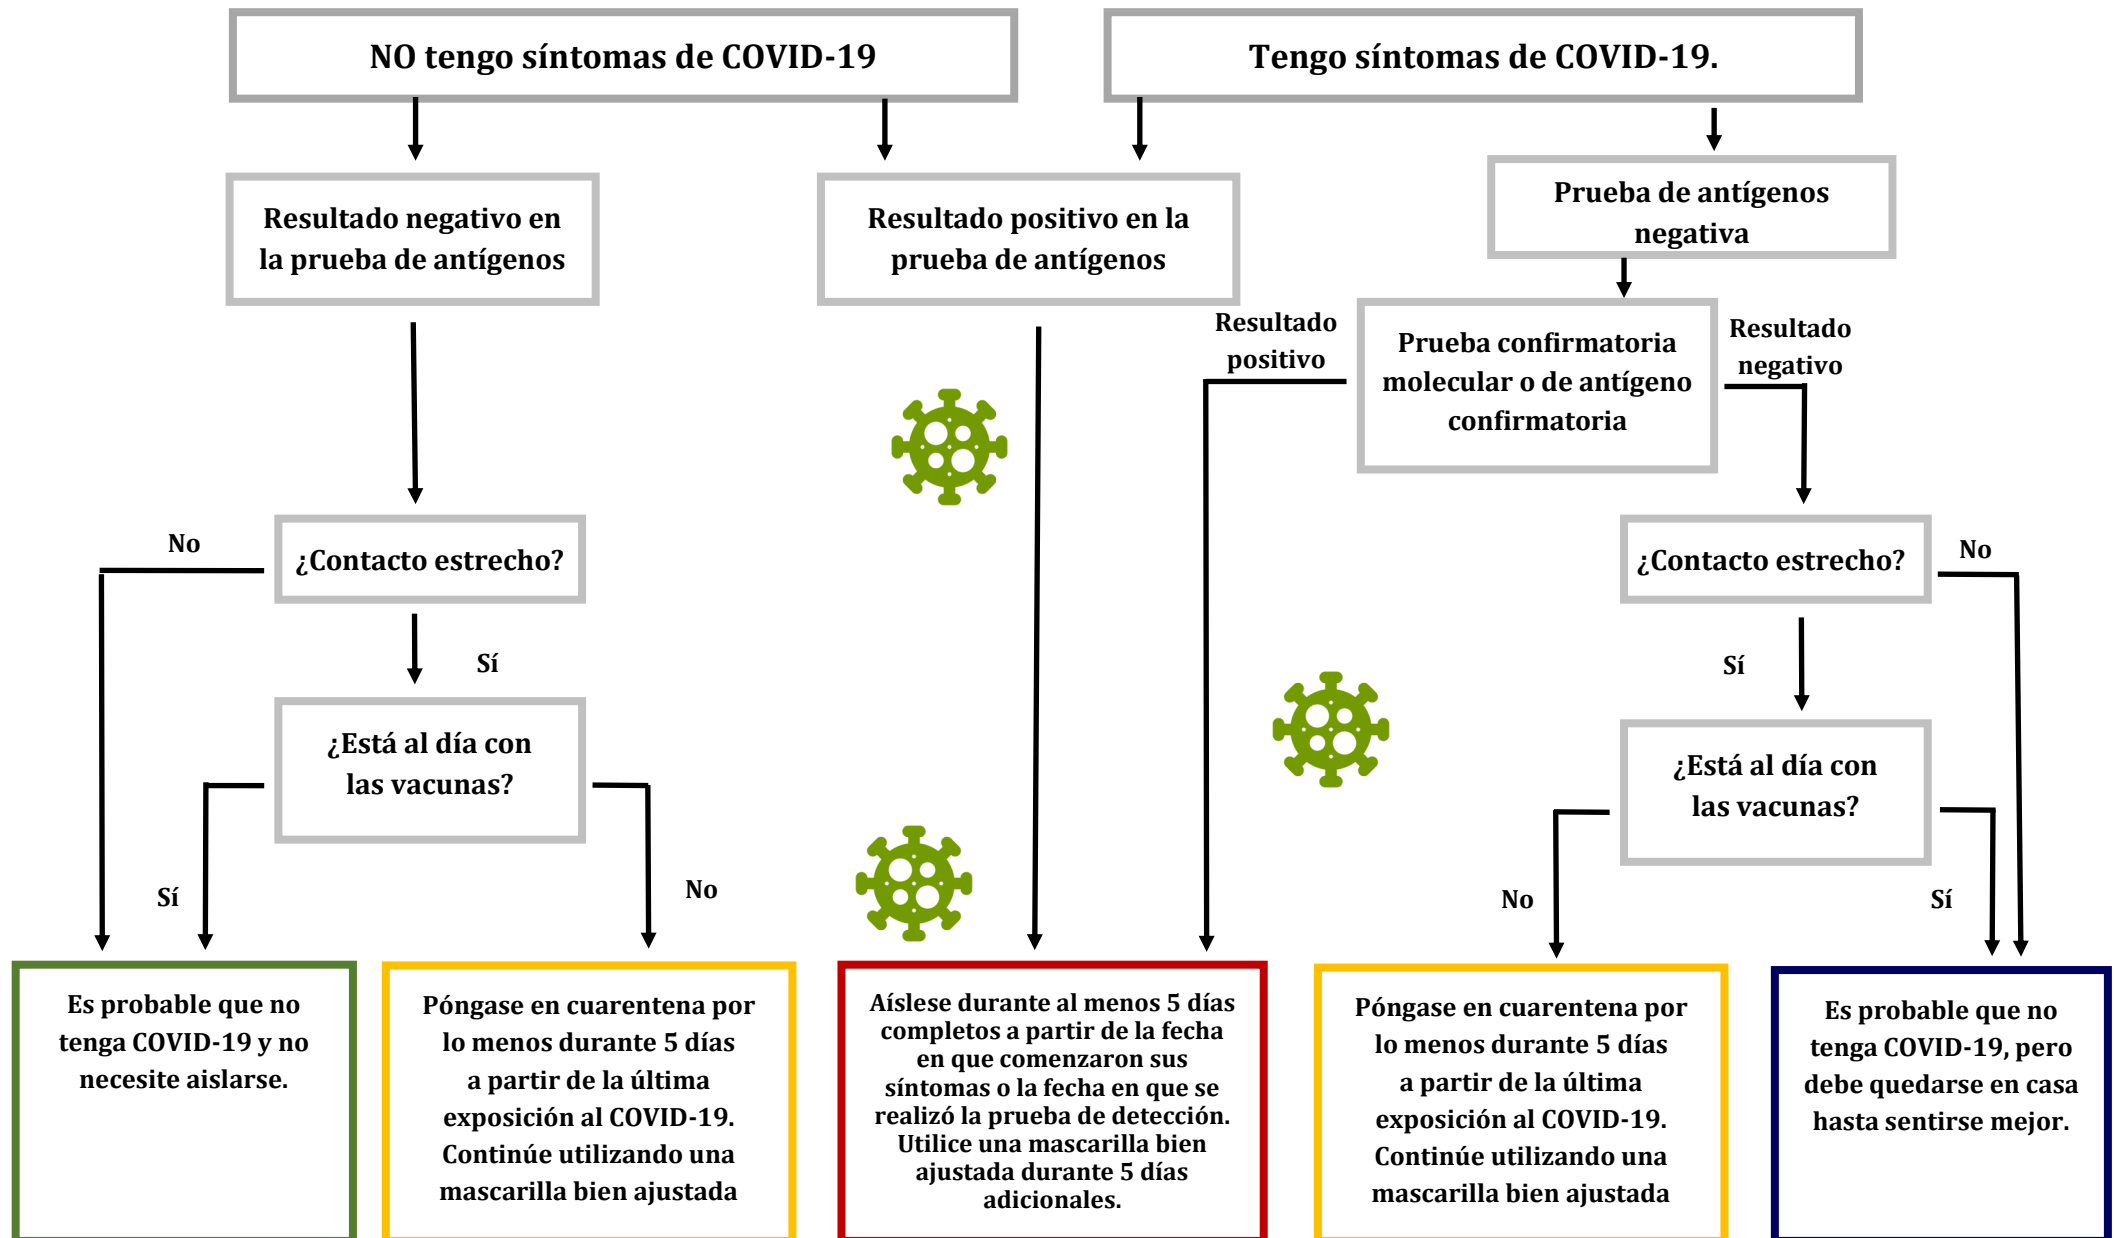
NO tengo síntomas de COVID-19

Tengo síntomas de COVID-19.

Resultado negativo en la prueba de antígenos

Resultado positivo en la prueba de antígenos

Prueba de antígenos negativa

Resultado positivo

Prueba confirmatoria molecular o de antígeno confirmatoria

Resultado negativo

No

¿Contacto estrecho?

Sí

¿Está al día con las vacunas?

Sí

No

¿Contacto estrecho?

No

Sí

¿Está al día con las vacunas?

No

Sí

Es probable que no tenga COVID-19 y no necesite aislarse.

Póngase en cuarentena por lo menos durante 5 días a partir de la última exposición al COVID-19. Continúe utilizando una mascarilla bien ajustada

Aíslese durante al menos 5 días completos a partir de la fecha en que comenzaron sus síntomas o la fecha en que se realizó la prueba de detección. Utilice una mascarilla bien ajustada durante 5 días adicionales.

Póngase en cuarentena por lo menos durante 5 días a partir de la última exposición al COVID-19. Continúe utilizando una mascarilla bien ajustada

Es probable que no tenga COVID-19, pero debe quedarse en casa hasta sentirse mejor.